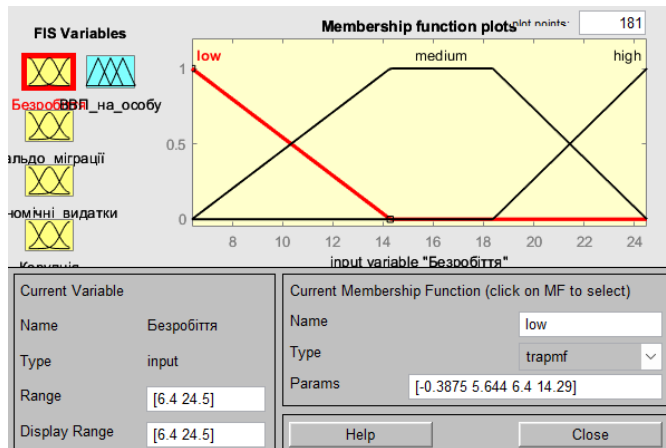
FIS Variables

Безробіття

ВВП_на_особу

альдо_міграції

номічні_видатки

Корупція

Membership function plots

plot points:

181

low

medium

high

1

0.5

0

8

10

12

14

16

18

20

22

24

input variable "Безробіття"

Current Variable

Name

Безробіття

Type

input

Range

[6.4 24.5]

Display Range

[6.4 24.5]

Current Membership Function (click on MF to select)

Name

low

Type

trapmf

Params

[-0.3875 5.644 6.4 14.29]

Help

Close